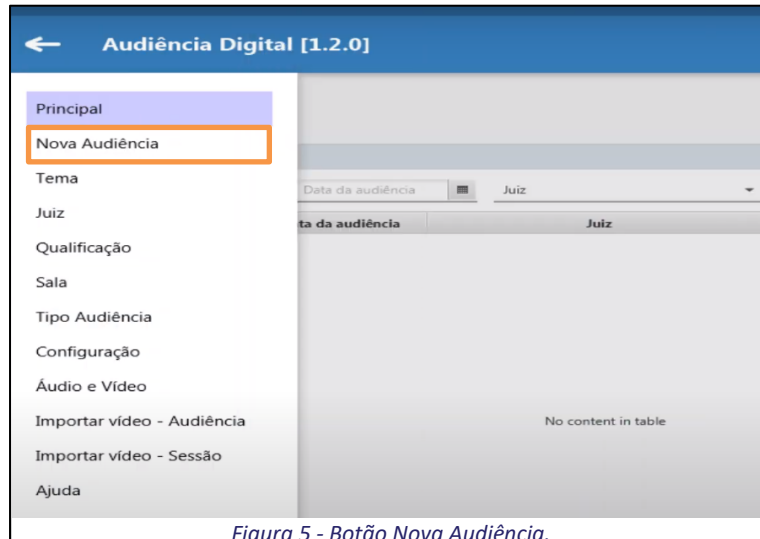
Audiência Digital [1.2.0]

Principal
Nova Audiência
Tema
Juiz
Qualificação
Sala
Tipo Audiência
Configuração
Áudio e Vídeo
Importar vídeo - Audiência
Importar vídeo - Sessão
Ajuda

Data da audiência
Juiz

ta da audiência | Juiz

No content in table

Figura 5 - Botão Nova Audiência.